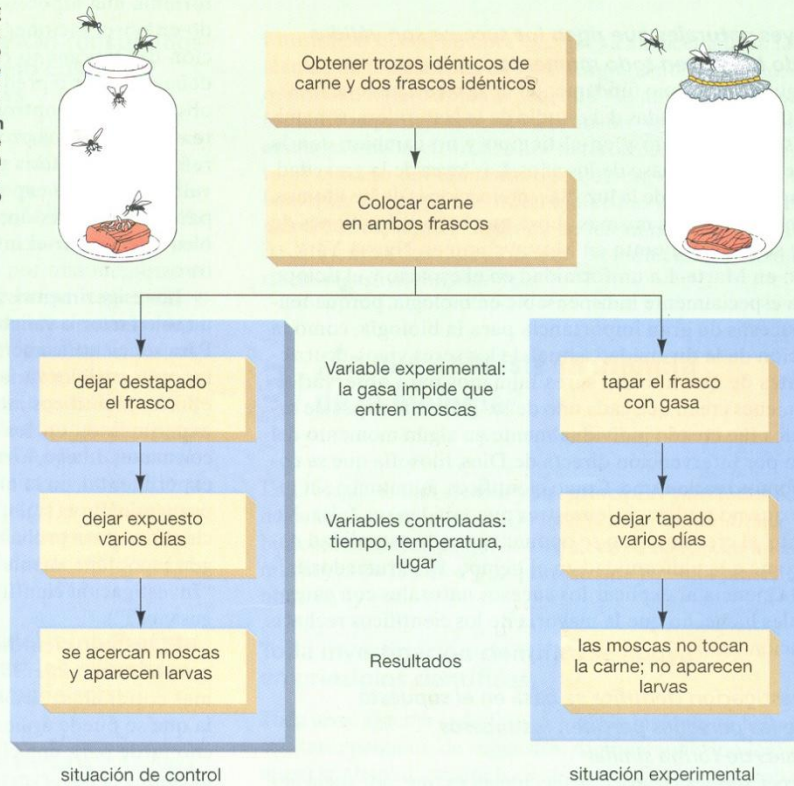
Obtener trozos idénticos de carne y dos frascos idénticos

Colocar carne en ambos frascos

dejar destapado el frasco

Variable experimental: la gasa impide que entren moscas

tapar el frasco con gasa

dejar expuesto varios días

Variables controladas: tiempo, temperatura, lugar

dejar tapado varios días

se acercan moscas y aparecen larvas

Resultados

las moscas no tocan la carne; no aparecen larvas

situación de control

situación experimental